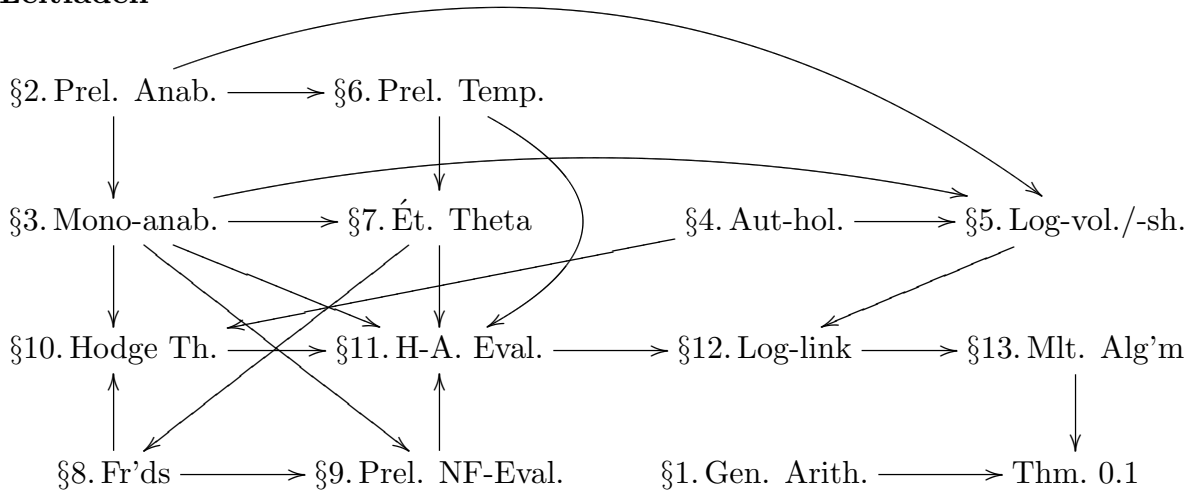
Leitfaden

§2. Prel. Anab.
§6. Prel. Temp.
§3. Mono-anab.
§7. Ét. Theta
§4. Aut-hol.
§5. Log-vol./-sh.
§10. Hodge Th.
§11. H-A. Eval.
§12. Log-link
§13. Mlt. Alg'm
§8. Fr'ds
§9. Prel. NF-Eval.
§1. Gen. Arith.
Thm. 0.1